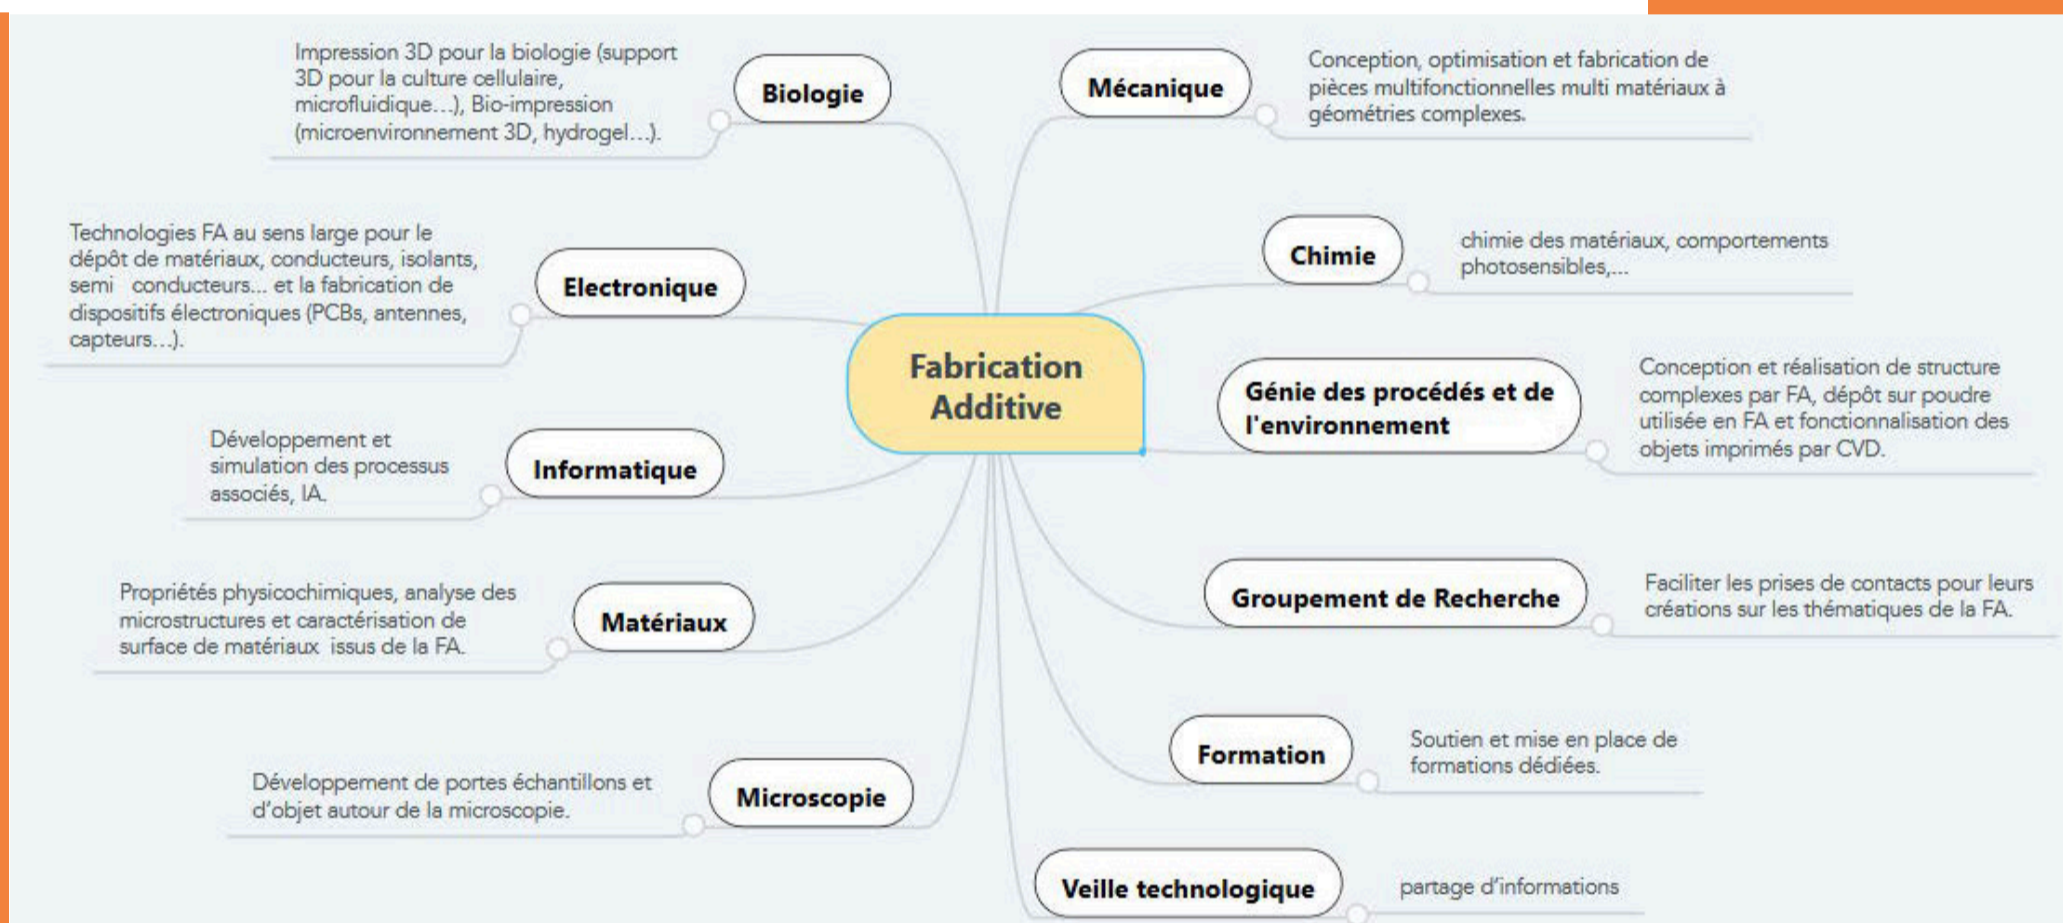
Fabrication Additive

Biologie

Impression 3D pour la biologie (support 3D pour la culture cellulaire, microfluidique…), Bio-impression (microenvironnement 3D, hydrogel…).

Electronique

Technologies FA au sens large pour le dépôt de matériaux, conducteurs, isolants, semi conducteurs... et la fabrication de dispositifs électroniques (PCBs, antennes, capteurs…).

Informatique

Développement et simulation des processus associés, IA.

Matériaux

Propriétés physicochimiques, analyse des microstructures et caractérisation de surface de matériaux issus de la FA.

Microscopie

Développement de portes échantillons et d'objet autour de la microscopie.

Mécanique

Conception, optimisation et fabrication de pièces multifonctionnelles multi matériaux à géométries complexes.

Chimie

chimie des matériaux, comportements photosensibles,...

Génie des procédés et de l'environnement

Conception et réalisation de structure complexes par FA, dépôt sur poudre utilisée en FA et fonctionnalisation des objets imprimés par CVD.

Groupement de Recherche

Faciliter les prises de contacts pour leurs créations sur les thématiques de la FA.

Formation

Soutien et mise en place de formations dédiées.

Veille technologique

partage d'informations